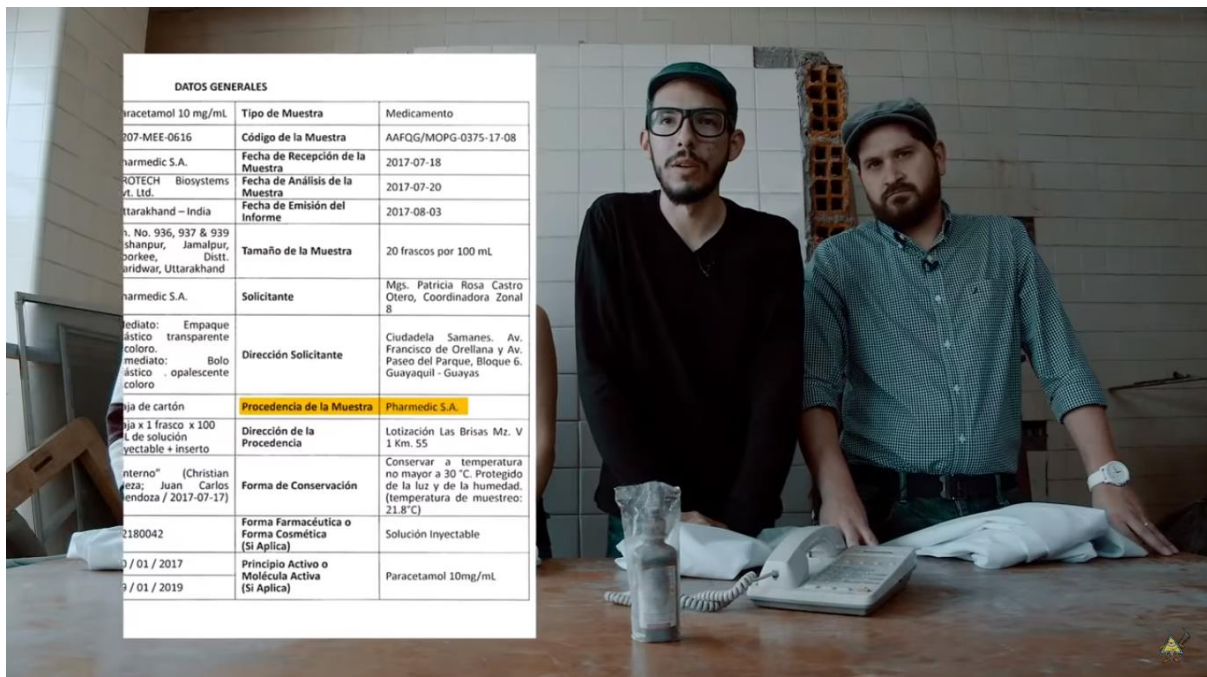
DATOS GENERALES

| | | |
|---|---|---|
| aracetamol 10 mg/mL | Tipo de Muestra | Medicamento |
| 207-MEE-0616 | Código de la Muestra | AAFQG/MOPG-0375-17-08 |
| armedic S.A. | Fecha de Recepción de la Muestra | 2017-07-18 |
| ROTECH Biosystems vt. Ltd. | Fecha de Análisis de la Muestra | 2017-07-20 |
| ttarakhand – India | Fecha de Emisión del Informe | 2017-08-03 |
| n. No. 936, 937 & 939 shanpur, Jamalpur, oorkee, Distt. aridwar, Uttarakhand | Tamaño de la Muestra | 20 frascos por 100 mL |
| armedic S.A. | Solicitante | Mgs. Patricia Rosa Castro Otero, Coordinadora Zonal 8 |
| ediato: Empaque ástico transparente coloro. mediato: Bolo ástico . opalescente coloro | Dirección Solicitante | Ciudadela Samanes. Av. Francisco de Orellana y Av. Paseo del Parque, Bloque 6. Guayaquil - Guayas |
| ja de cartón | Procedencia de la Muestra | Pharmedic S.A. |
| ja x 1 frasco x 100 L de solución yectable + inserto | Dirección de la Procedencia | Lotización Las Brisas Mz. V 1 Km. 55 |
| nterno" (Christian eza; Juan Carlos endoza / 2017-07-17) | Forma de Conservación | Conservar a temperatura no mayor a 30 °C. Protegido de la luz y de la humedad. (temperatura de muestreo: 21.8°C) |
| 2180042 | Forma Farmacéutica o Forma Cosmética (Si Aplica) | Solución Inyectable |
| / 01 / 2017 / 01 / 2019 | Principio Activo o Molécula Activa (Si Aplica) | Paracetamol 10mg/mL |